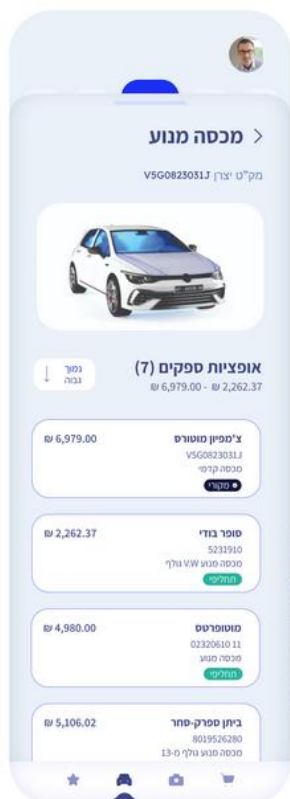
מכסה מנוע >
מק"ט יצרן V5G0823031J

אופציות ספקים (7)
2,262.37 ₪ - 6,979.00 ₪
נמוך גבוה

צ'מפיון מוטורס
V5G0823031J
מכסה קדמי
מקורי
6,979.00 ₪

סופר בודי
5231910
מכסה מנוע V.W גולף
תחליפי
2,262.37 ₪

מוטופרטס
02320610 11
מכסה מנוע
תחליפי
4,980.00 ₪

ביתן ספרק-פחר
8019526280
מכסה מנוע גולף מ-13
5,106.02 ₪